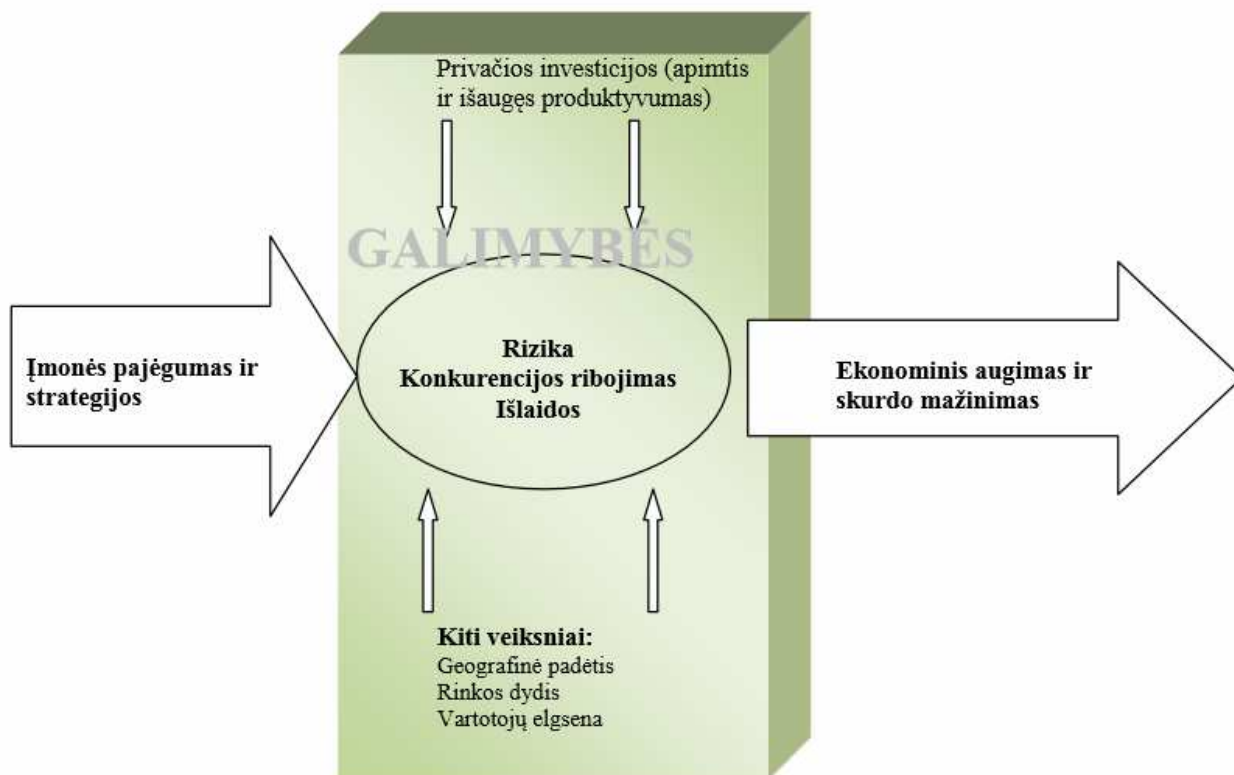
Privačios investicijos (apimtis ir išaugęs produktyvumas)

GALIMYBĖS

Įmonės pajėgumas ir strategijos

Rizika
Konkurencijos ribojimas
Išlaidos

Ekonominis augimas ir skurdo mažinimas

Kiti veiksniai:
Geografinė padėtis
Rinkos dydis
Vartotojų elgsena